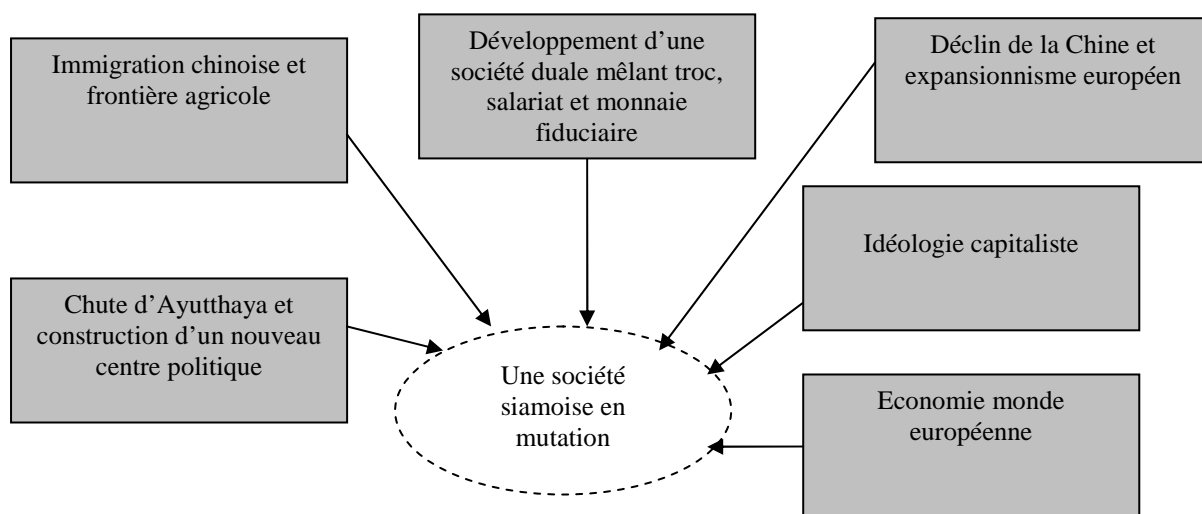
Immigration chinoise et frontière agricole

Développement d'une société duale mêlant troc, salariat et monnaie fiduciaire

Déclin de la Chine et expansionnisme européen

Idéologie capitaliste

Chute d'Ayutthaya et construction d'un nouveau centre politique

Une société siamoise en mutation

Economie monde européenne